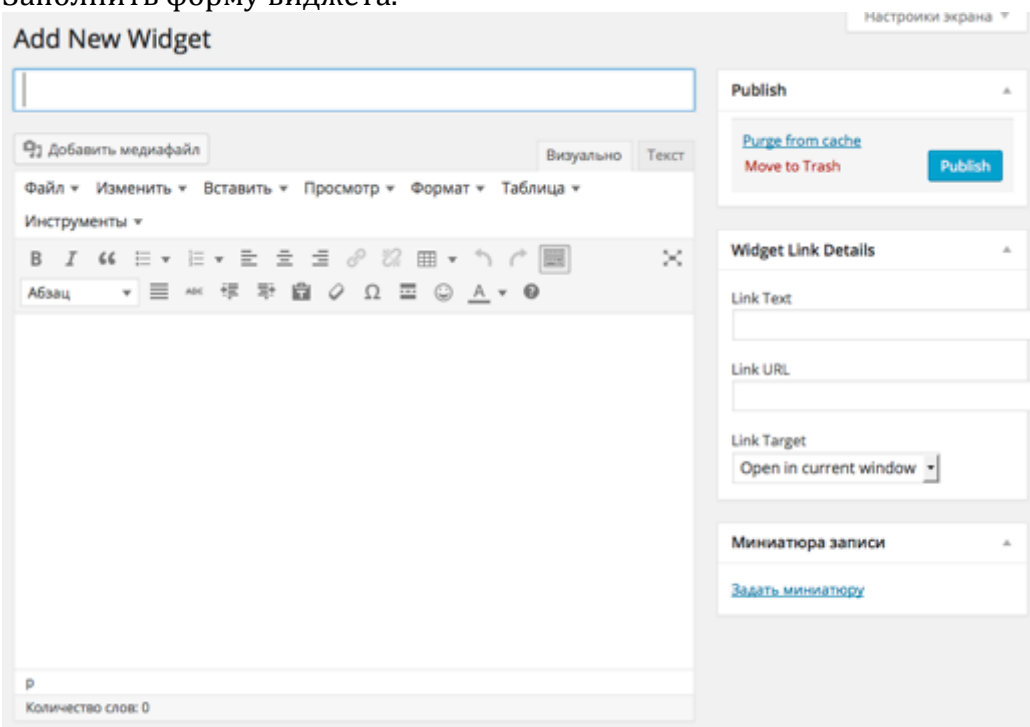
Заполнить форму виджета.

Настройки экрана ▼

Add New Widget

Добавить медиафайл

Визуально

Текст

Файл ▼ Изменить ▼ Вставить ▼ Просмотр ▼ Формат ▼ Таблица ▼

Инструменты ▼

Абзац

p

Количество слов: 0

Publish

Purge from cache

Move to Trash

Publish

Widget Link Details

Link Text

Link URL

Link Target

Open in current window

Миниатюра записи

Задать миниатюру